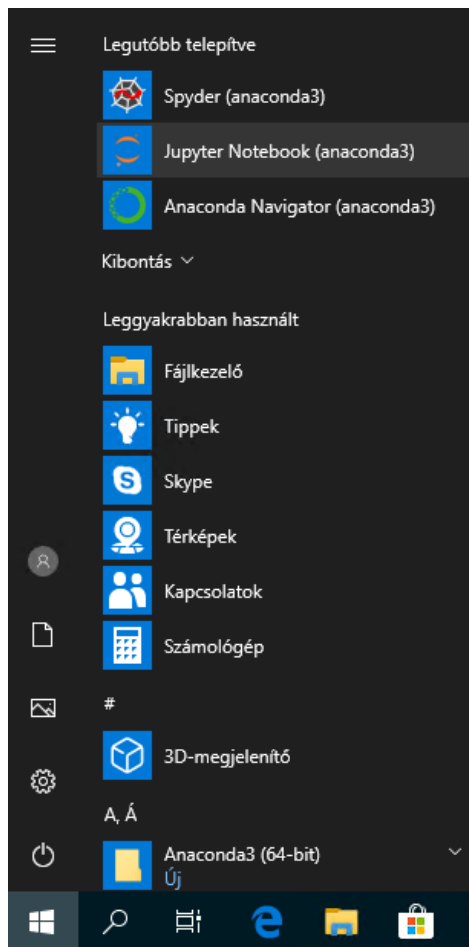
Legutóbb telepítve

Spyder (anaconda3)

Jupyter Notebook (anaconda3)

Anaconda Navigator (anaconda3)

Kibontás

Leggyakrabban használt

Fájlkezelő

Tippek

Skype

Térképek

Kapcsolatok

Számológép

#

3D-megjelenítő

A, Á

Anaconda3 (64-bit)
Új